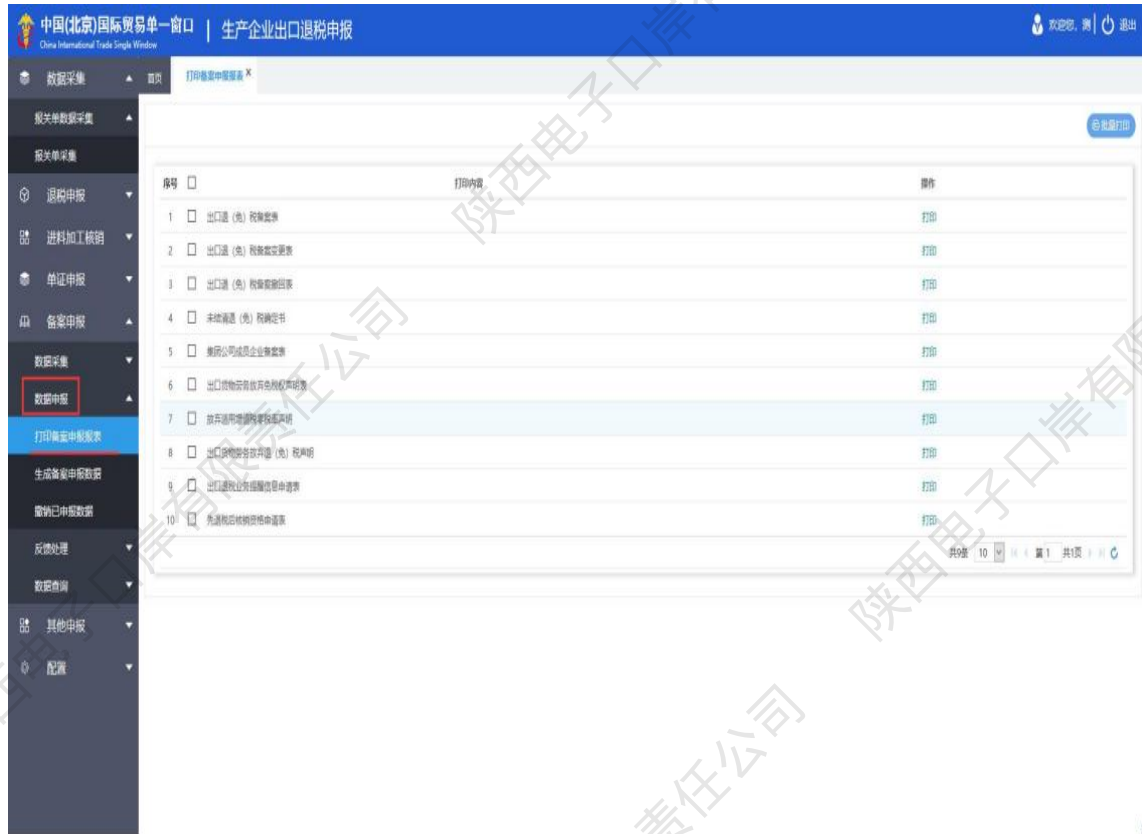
中国(北京)国际贸易单一窗口 | 生产企业出口退税申报
China International Trade Single Window

欢迎您, 测 | 退出

数据采集
报关单数据采集
报关单采集
退税申报
进料加工核销
单证申报
备案申报
数据采集
数据申报
打印备案申报报表
生成备案申报数据
撤销已申报数据
反馈处理
数据查询
其他申报
配置

首页
打印备案申报报表 ×

批量打印

| 序号 | | 打印内容 | 操作 |
|---|---|---|---|
| 1 | ☐ | 出口退（免）税备案表 | 打印 |
| 2 | ☐ | 出口退（免）税备案变更表 | 打印 |
| 3 | ☐ | 出口退（免）税备案撤回表 | 打印 |
| 4 | ☐ | 未办退（免）税确定书 | 打印 |
| 5 | ☐ | 集团公司成员企业备案表 | 打印 |
| 6 | ☐ | 出口货物劳务放弃免税权声明表 | 打印 |
| 7 | ☐ | 放弃适用增值税零税率声明 | 打印 |
| 8 | ☐ | 出口货物劳务放弃退（免）税声明 | 打印 |
| 9 | ☐ | 出口退税业务提醒信息申请表 | 打印 |
| 10 | ☐ | 先退税后核销资格申请表 | 打印 |

共9条 10 第1 共1页

陕西电子口岸有限责任公司